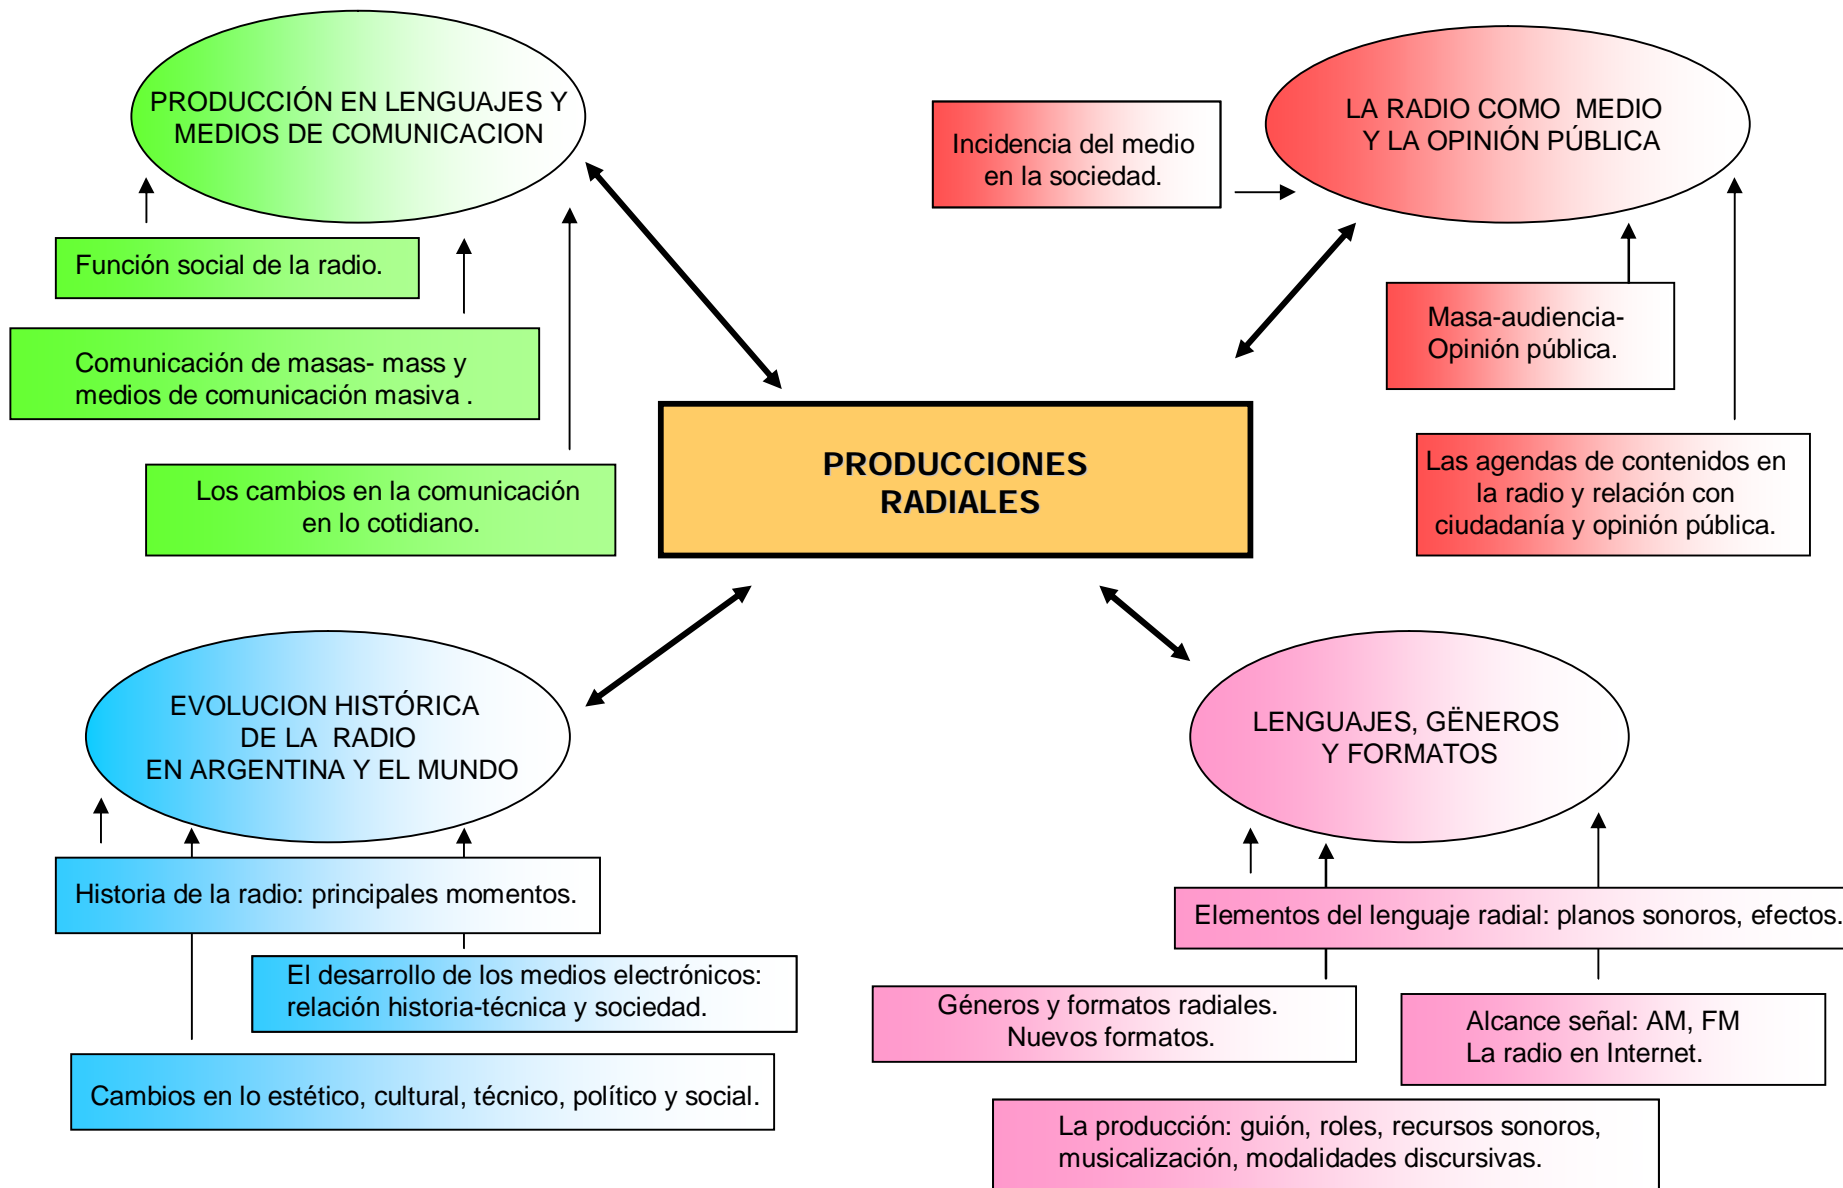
PRODUCCIÓN EN LENGUAJES Y MEDIOS DE COMUNICACION

Función social de la radio.

Comunicación de masas- mass y medios de comunicación masiva .

Los cambios en la comunicación en lo cotidiano.

Incidencia del medio en la sociedad.

LA RADIO COMO MEDIO Y LA OPINIÓN PÚBLICA

Masa-audiencia-Opinión pública.

Las agendas de contenidos en la radio y relación con ciudadanía y opinión pública.

PRODUCCIONES RADIALES

EVOLUCION HISTÓRICA DE LA RADIO EN ARGENTINA Y EL MUNDO

Historia de la radio: principales momentos.

El desarrollo de los medios electrónicos: relación historia-técnica y sociedad.

Cambios en lo estético, cultural, técnico, político y social.

LENGUAJES, GËNEROS Y FORMATOS

Elementos del lenguaje radial: planos sonoros, efectos.

Géneros y formatos radiales. Nuevos formatos.

Alcance señal: AM, FM La radio en Internet.

La producción: guión, roles, recursos sonoros, musicalización, modalidades discursivas.